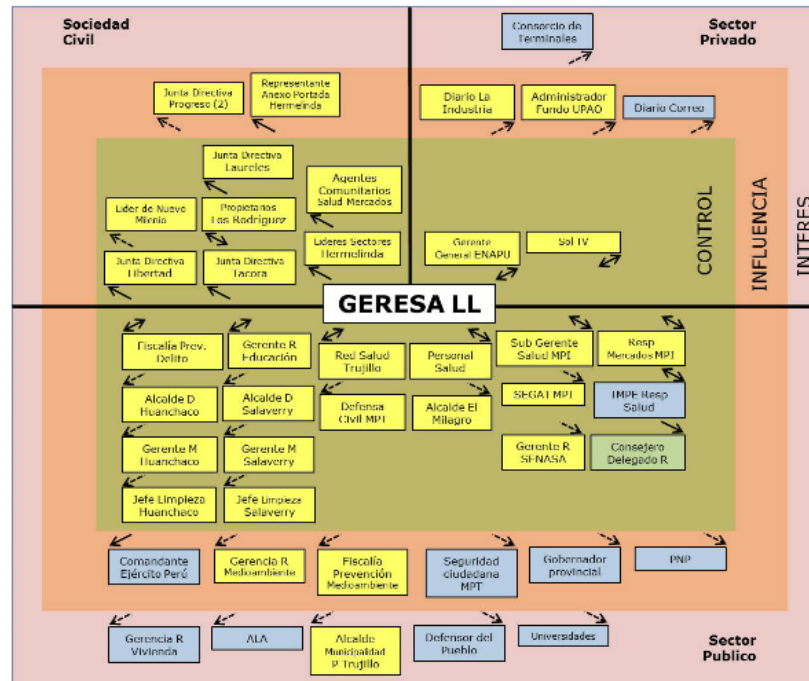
Sociedad Civil

Consorcio de Terminales

Sector Privado

Junta Directiva Progreso (2)

Representante Anexo Portada Hermelinda

Diario La Industria

Administrador Fundo UPAO

Diario Correo

Junta Directiva Laureles

Agentes Comunitarios Salud Mercados

Lider de Nuevo Milenio

Propietarios Los Rodriguez

Junta Directiva Libertad

Junta Directiva Tacora

Lideres Sectores Hermelinda

Gerente General ENAPU

Sol TV

CONTROL

INFLUENCIA

INTERES

GERESA LL

Fiscalía Prev. Delito

Gerente R Educación

Red Salud Trujillo

Personal Salud

Sub Gerente Salud MPT

Resp Mercados MPT

Alcalde D Huanchaco

Alcalde D Salaverry

Defensa Civil MPT

Alcalde El Milagro

SEGAT MPT

IMPE Resp Salud

Gerente M Huanchaco

Gerente M Salaverry

Gerente R SENASA

Consejero Delegado R

Jefe Limpieza Huanchaco

Jefe Limpieza Salaverry

Comandante Ejército Perú

Gerencia R Medioambiente

Fiscalía Prevención Medioambiente

Seguridad ciudadana MPT

Gobernador provincial

PNP

Gerencia R Vivienda

ALA

Alcalde Municipalidad P Trujillo

Defensor del Pueblo

Universidades

Sector Publico